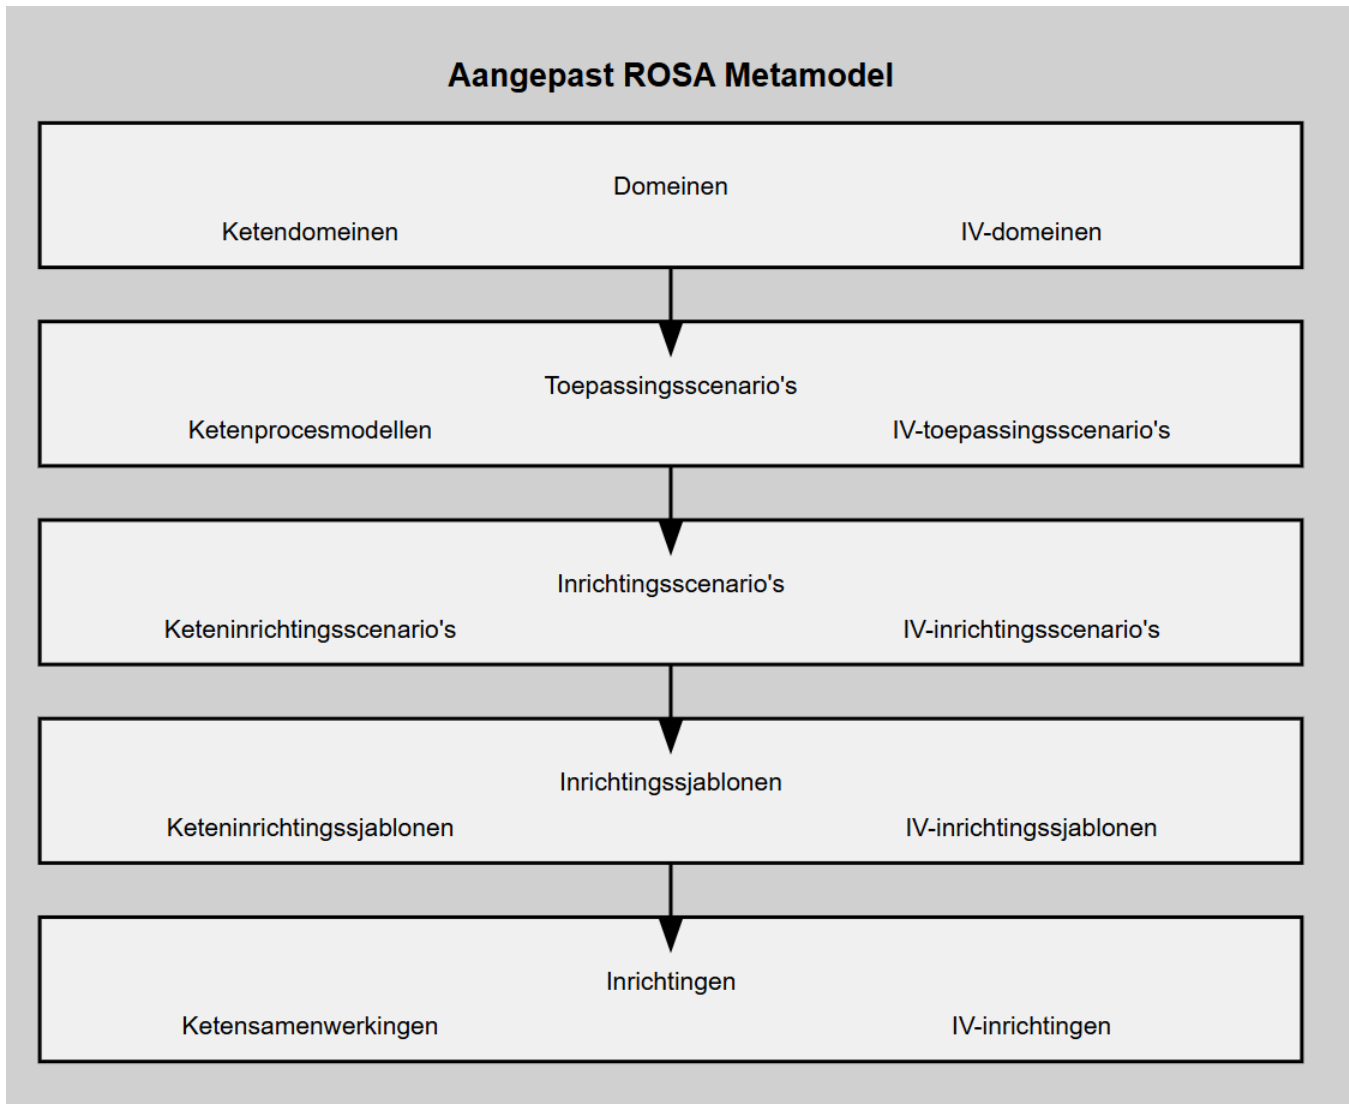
Aangepast ROSA Metamodel

Domeinen

Ketendomeinen

IV-domeinen

Toepassingsscenario's

Ketenprocesmodellen

IV-toepassingsscenario's

Inrichtingsscenario's

Keteninrichtingsscenario's

IV-inrichtingsscenario's

Inrichtingssjablonen

Keteninrichtingssjablonen

IV-inrichtingssjablonen

Inrichtingen

Ketensamenwerkingen

IV-inrichtingen